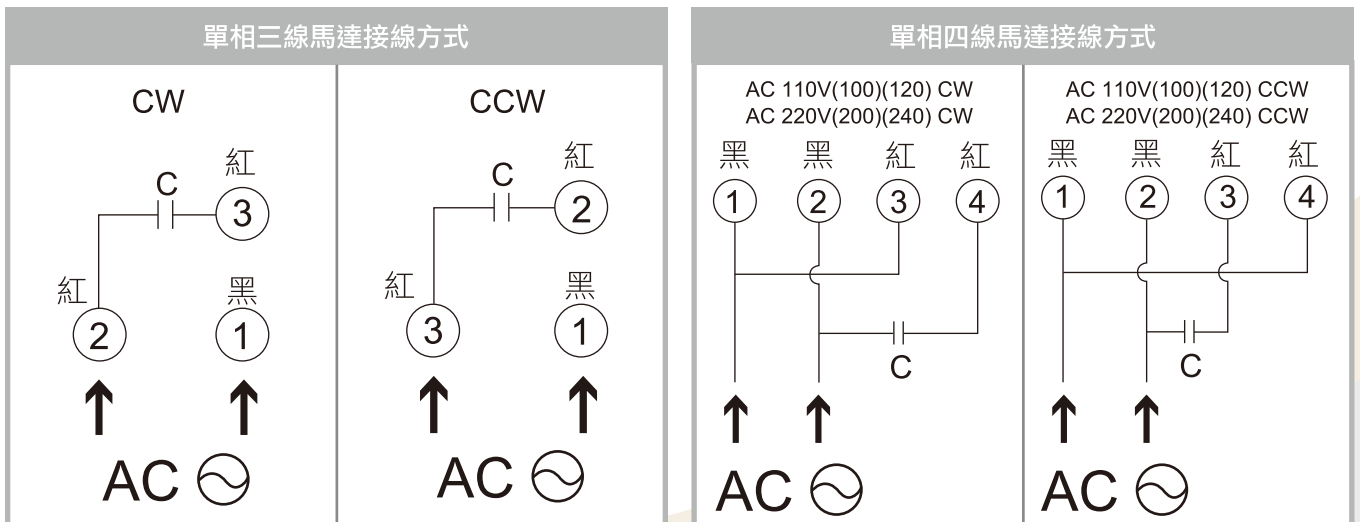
單相三線馬達接線方式

CW

C

紅

3

紅

2

黑

1

AC

CCW

C

紅

2

紅

3

黑

1

AC

單相四線馬達接線方式

AC 110V(100)(120) CW
AC 220V(200)(240) CW

黑 黑 紅 紅

1 2 3 4

C

AC

AC 110V(100)(120) CCW
AC 220V(200)(240) CCW

黑 黑 紅 紅

1 2 3 4

C

AC